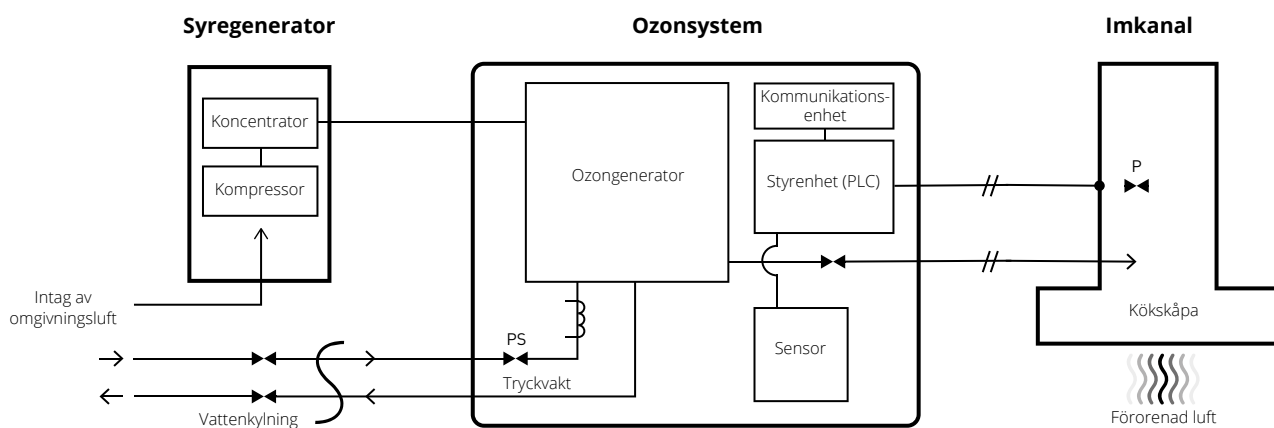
Syregenerator

Ozonsystem

Imkanal

Koncentrator

Kompressor

Ozongenerator

Kommunikationsenhet

Styrenhet (PLC)

P

Intag av omgivningsluft

PS

Sensor

Kökskåpa

Tryckvakt

Vattenkylning

Förorenad luft